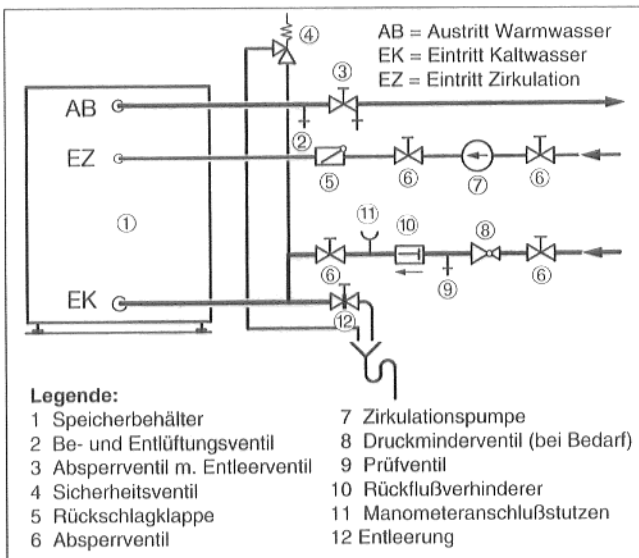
AB = Austritt Warmwasser
EK = Eintritt Kaltwasser
EZ = Eintritt Zirkulation

④
③
AB
②
EZ
⑤
⑥
⑦
⑥
①
⑪
⑩
⑧
⑥
⑨
⑥
EK
⑫

Legende:
1 Speicherbehälter
2 Be- und Entlüftungsventil
3 Absperrventil m. Entleerventil
4 Sicherheitsventil
5 Rückschlagklappe
6 Absperrventil

7 Zirkulationspumpe
8 Druckminderventil (bei Bedarf)
9 Prüfventil
10 Rückflußverhinderer
11 Manometeranschlußstutzen
12 Entleerung